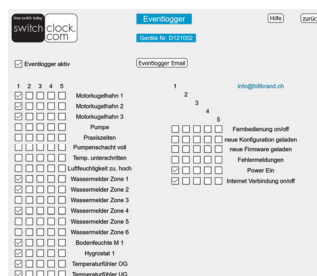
time switch today
switch clock.com

Eventlogger

Geräte Nr. D121002

Hilfe
zurüc

Eventlogger aktiv

Eventlogger Email

1 2 3 4 5
Motorkugelhahn 1
Motorkugelhahn 2
Motorkugelhahn 3
Pumpe
Praxiszeiten
Pumpenschacht voll
Temp. unterschritten
Luftfeuchtigkeit zu. hoch
Wassermelder Zone 1
Wassermelder Zone 2
Wassermelder Zone 3
Wassermelder Zone 4
Wassermelder Zone 5
Wassermelder Zone 6
Bodenfeuchte M 1
Hygrostat 1
Temperaturfühler OG
Temperaturfühler UG

1
2
3
4
5
info@hiltbrand.ch

Fernbedienung on/off
neue Konfiguration geladen
neue Firmware geladen
Fehlermeldungen
Power Ein
Internet Verbindung on/off